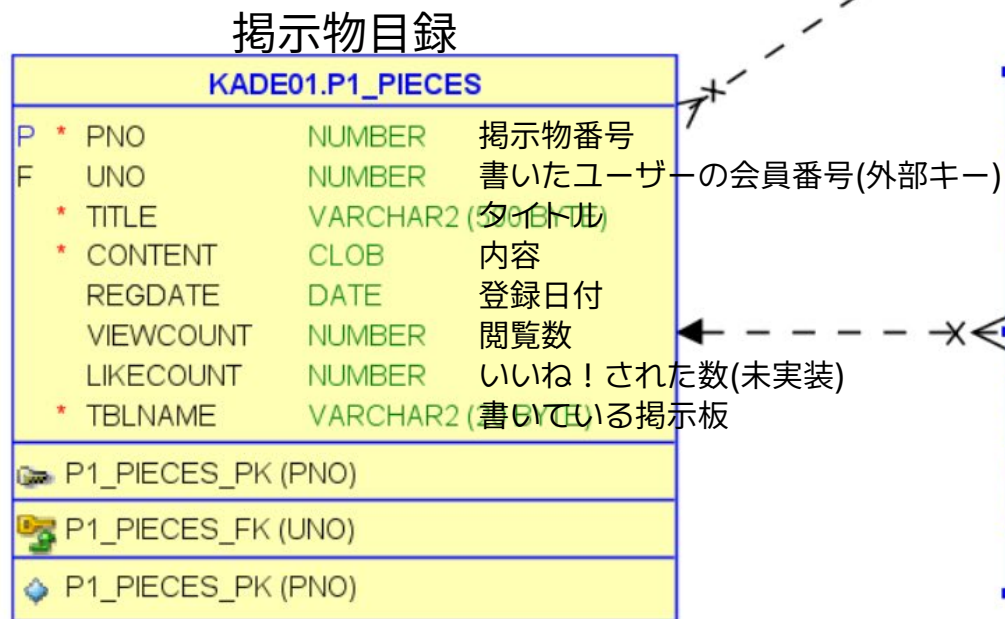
掲示物目録

KADE01.P1_PIECES

P * PNO NUMBER 掲示物番号
F UNO NUMBER 書いたユーザーの会員番号(外部キー)
* TITLE VARCHAR2 ([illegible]) タイトル
* CONTENT CLOB 内容
REGDATE DATE 登録日付
VIEWCOUNT NUMBER 閲覧数
LIKECOUNT NUMBER いいね！された数(未実装)
* TBLNAME VARCHAR2 ([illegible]) 書いている掲示板

P1_PIECES_PK (PNO)
P1_PIECES_FK (UNO)
P1_PIECES_PK (PNO)